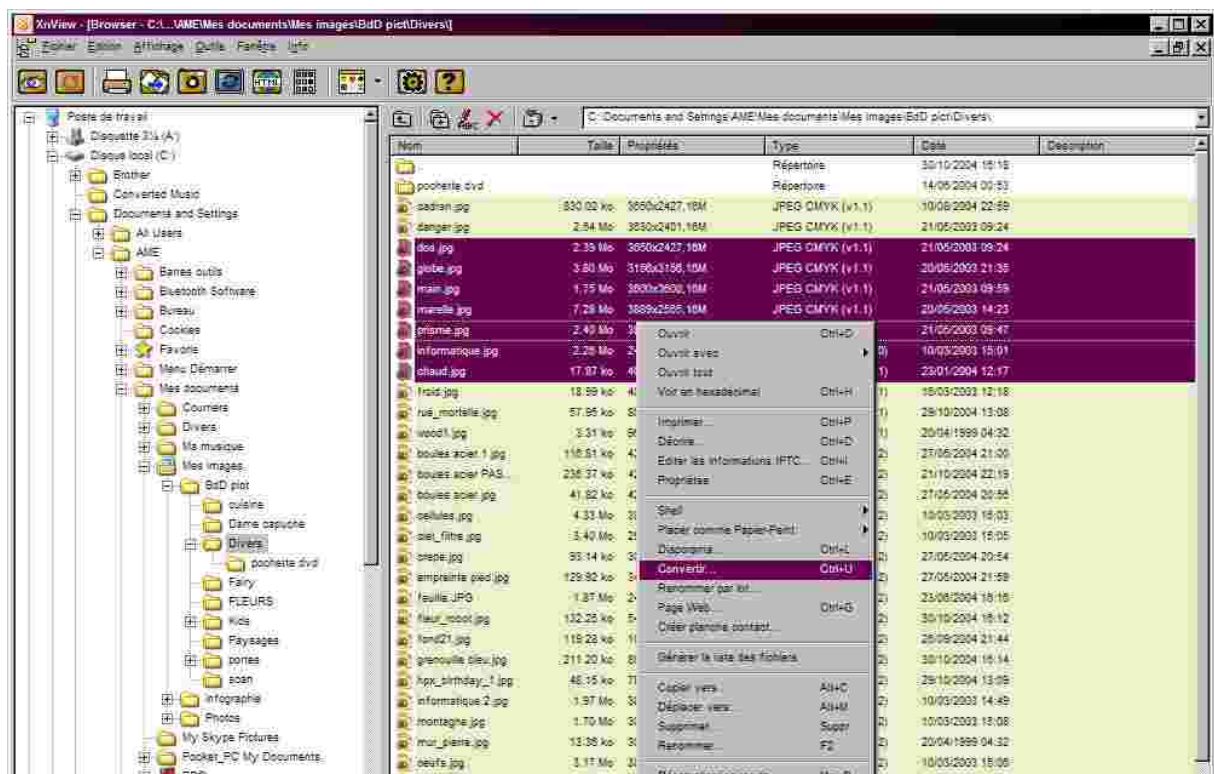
XnView - [Browser - C:\...\AME\Mes documents\Mes images\BdD pict\Divers\]

Fichier Edition Affichage Outils Fenêtre Info

Poste de travail
Disquette 3½ (A:)
Disque local (C:)
Brother
Converted Music
Documents and Settings
All Users
AME
Barres outils
Bluetooth Software
Bureau
Cookies
Favoris
Menu Démarrer
Mes documents
Courriers
Divers
Ma musique
Mes images
BdD pict
cuisine
Dame capuche
Divers
pochette dvd
Fairy
FLEURS
Kids
Paysages
portes
scan
infographie
Photos
My Skype Pictures
Pocket_PC My Documents

C:\Documents and Settings\AME\Mes documents\Mes images\BdD pict\Divers\

| Nom | Taille | Propriétés | Type | Date | Description |
|---|---|---|---|---|---|
| .. | | | Répertoire | 30/10/2004 16:18 | |
| pochette dvd | | | Répertoire | 14/06/2004 00:53 | |
| cadran.jpg | 830.02 ko | 3550x2427,16M | JPEG CMYK (v1.1) | 10/06/2004 22:59 | |
| danger.jpg | 2.54 Mo | 3530x2401,16M | JPEG CMYK (v1.1) | 21/05/2003 09:24 | |
| dos.jpg | 2.39 Mo | 3650x2427,16M | JPEG CMYK (v1.1) | 21/05/2003 09:24 | |
| globe.jpg | 3.80 Mo | 3156x3156,16M | JPEG CMYK (v1.1) | 20/05/2003 21:35 | |
| main.jpg | 1.75 Mo | 3800x3600,16M | JPEG CMYK (v1.1) | 21/05/2003 09:59 | |
| marelle.jpg | 7.28 Mo | 3889x2585,16M | JPEG CMYK (v1.1) | 20/05/2003 14:23 | |
| prisme.jpg | 2.40 Mo | | | 21/05/2003 09:47 | |
| informatique.jpg | 2.28 Mo | | | 10/03/2003 15:01 | |
| chaud.jpg | 17.87 ko | | | 23/01/2004 12:17 | |
| froid.jpg | 18.99 ko | | | 16/03/2003 12:18 | |
| rue_mortelle.jpg | 57.95 ko | | | 29/10/2004 13:08 | |
| wood1.jpg | 3.31 ko | | | 20/04/1999 04:32 | |
| boules acier 1.jpg | 116.51 ko | | | 27/05/2004 21:00 | |
| boules acier PAS... | 238.37 ko | | | 21/10/2004 22:19 | |
| boules acier.jpg | 41.82 ko | | | 27/05/2004 20:56 | |
| cellules.jpg | 4.33 Mo | | | 10/03/2003 15:03 | |
| ciel_filtre.jpg | 5.40 Mo | | | 10/03/2003 15:05 | |
| crepe.jpg | 95.14 ko | | | 27/05/2004 20:54 | |
| empreinte pied.jpg | 129.92 ko | | | 27/05/2004 21:59 | |
| feuille.JPG | 1.87 Mo | | | 23/08/2004 16:16 | |
| fleur_moor.jpg | 132.28 ko | | | 30/10/2004 16:12 | |
| fond21.jpg | 119.28 ko | | | 26/09/2004 21:44 | |
| grenouille bleu.jpg | 211.20 ko | | | 30/10/2004 16:14 | |
| hpx_birthday_1.jpg | 46.15 ko | | | 29/10/2004 13:09 | |
| informatique 2.jpg | 1.97 Mo | | | 10/03/2003 14:49 | |
| montagne.jpg | 1.70 Mo | | | 10/03/2003 15:08 | |
| mur_pierre.jpg | 13.36 ko | | | 20/04/1999 04:32 | |
| oeufs.jpg | 3.17 Mo | | | 10/03/2003 15:06 | |

Ouvrir Ctrl+O
Ouvrir avec
Ouvrir tout
Voir en hexadécimal Ctrl+H
Imprimer... Ctrl+P
Décrire... Ctrl+D
Editer les informations IPTC... Ctrl+I
Propriétés Ctrl+E
Shell
Placer comme Papier-Peint
Diaporama... Ctrl+L
Convertir... Ctrl+U
Renommer par lot...
Page Web... Ctrl+G
Créer planche contact...
Générer la liste des fichiers
Copier vers... Alt+C
Déplacer vers... Alt+M
Supprimer Suppr
Renommer... F2
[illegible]